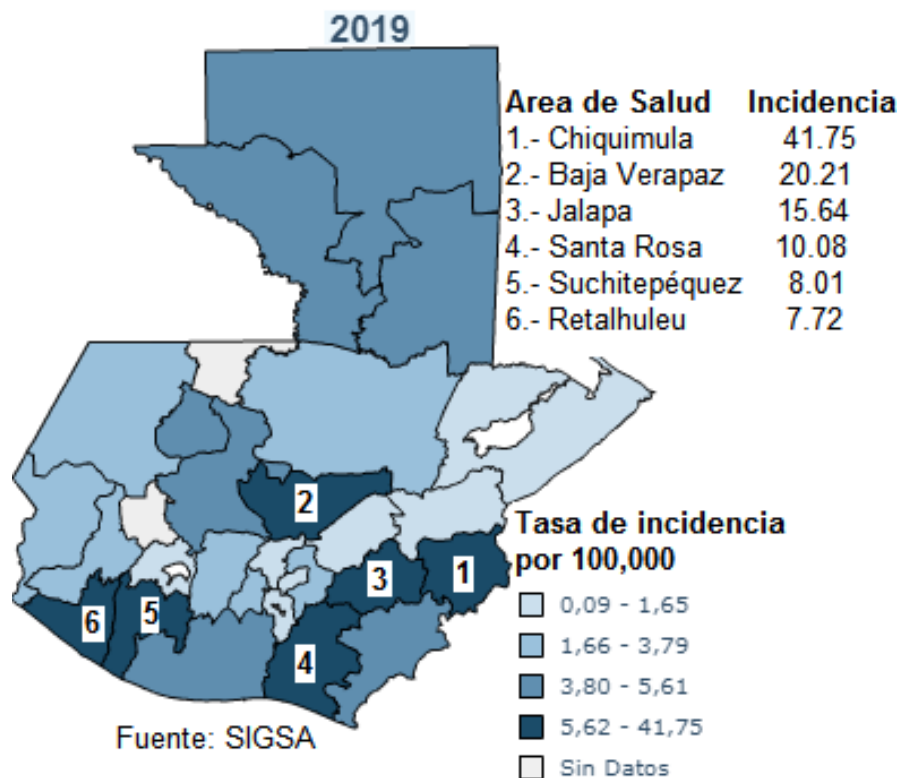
2019

| Area de Salud | Incidencia |
|---|---|
| 1.- Chiquimula | 41.75 |
| 2.- Baja Verapaz | 20.21 |
| 3.- Jalapa | 15.64 |
| 4.- Santa Rosa | 10.08 |
| 5.- Suchitepéquez | 8.01 |
| 6.- Retalhuleu | 7.72 |

2
3
1
6
5
4

Tasa de incidencia por 100,000

0,09 - 1,65
1,66 - 3,79
3,80 - 5,61
5,62 - 41,75
Sin Datos

Fuente: SIGSA